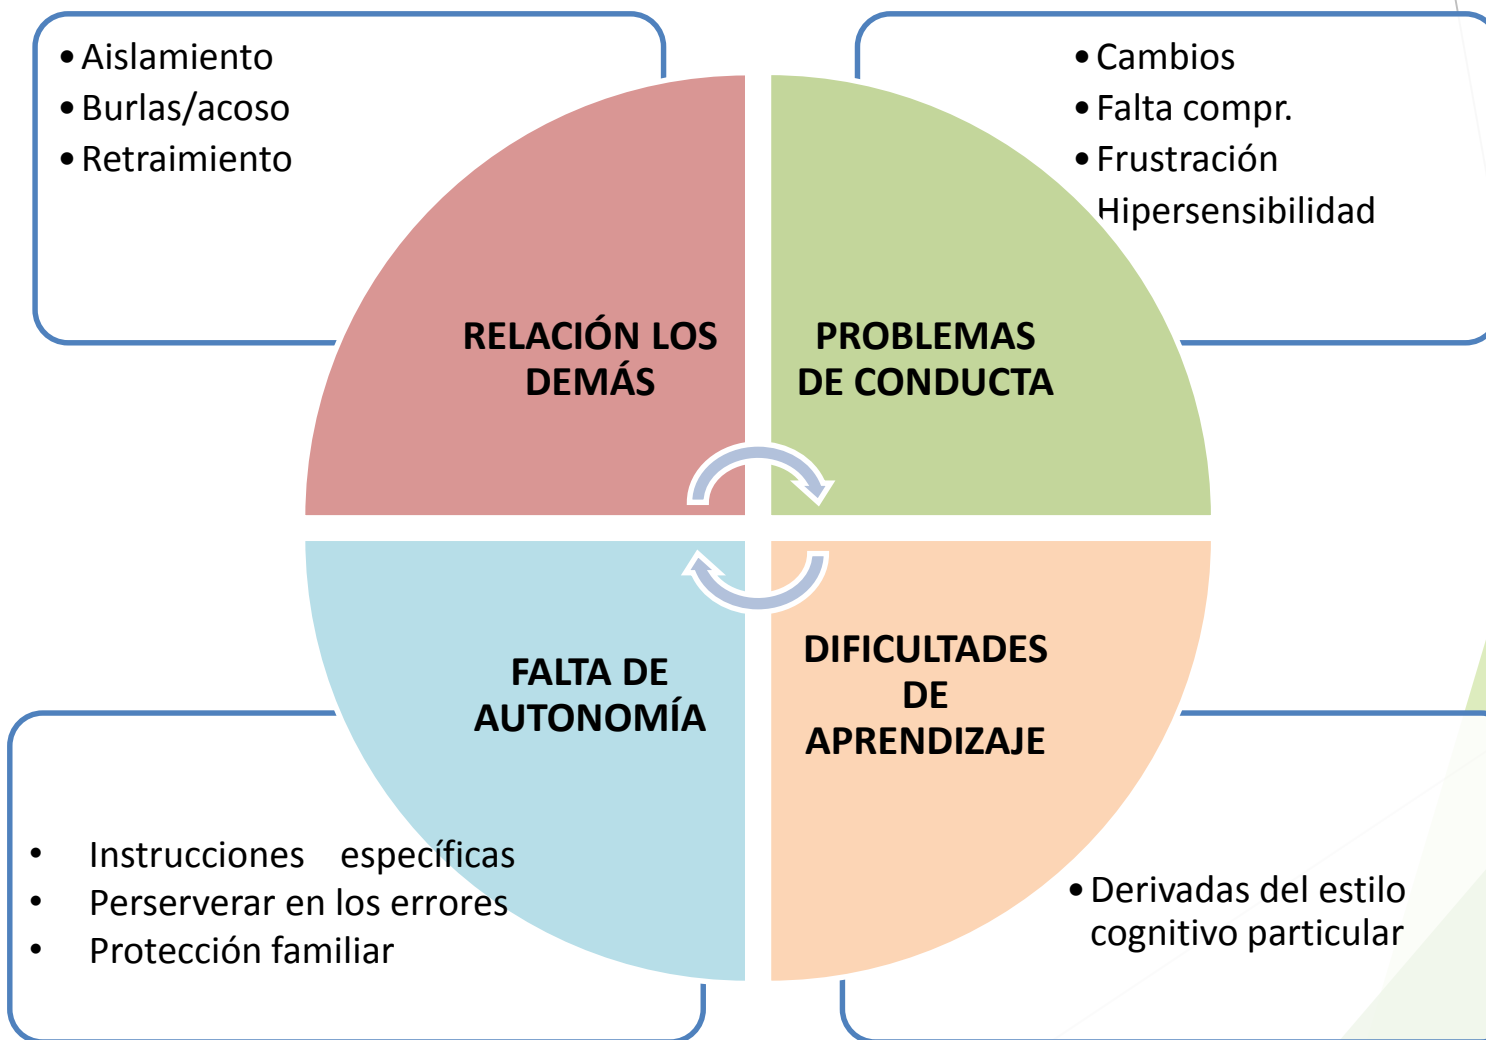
• Aislamiento
• Burlas/acoso
• Retraimiento

• Cambios
• Falta compr.
• Frustración
Hipersensibilidad

RELACIÓN LOS DEMÁS

PROBLEMAS DE CONDUCTA

FALTA DE AUTONOMÍA

DIFICULTADES DE APRENDIZAJE

• Instrucciones específicas
• Perserverar en los errores
• Protección familiar

• Derivadas del estilo cognitivo particular